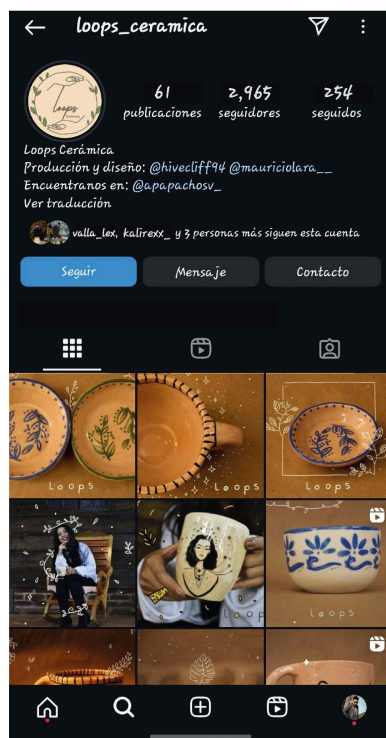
loops_ceramica

61 publicaciones
2,965 seguidores
254 seguidos

Loops Cerámica
Producción y diseño: @hivecliff94 @mauriciolara__
Encuentranos en: @apapachosv_
Ver traducción

valla_lex, kalirexx_ y 3 personas más siguen esta cuenta

Seguir
Mensaje
Contacto

Loops

Loops

Loops

Loops